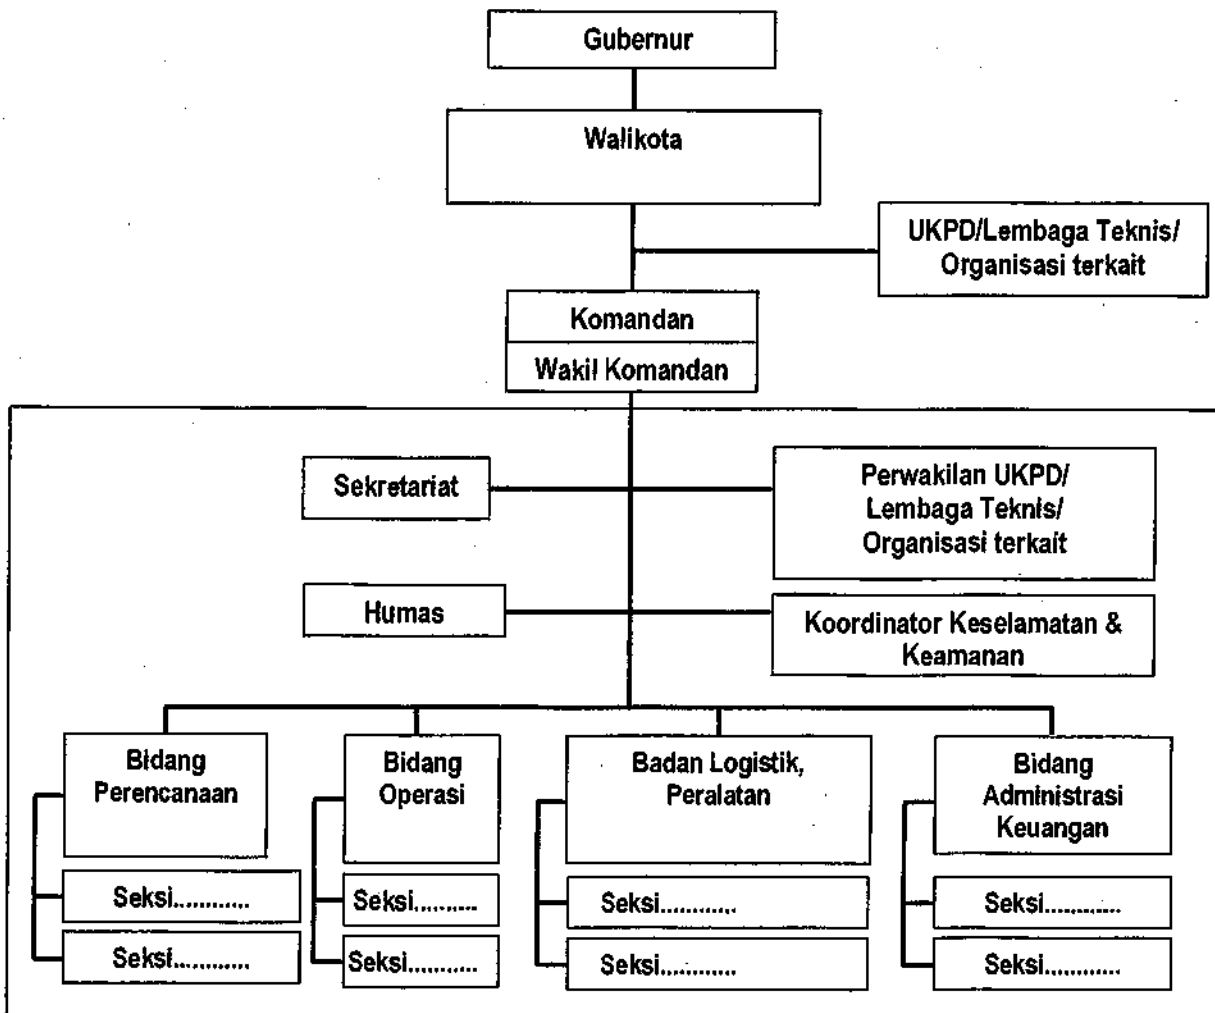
Gubernur

Walikota

UKPD/Lembaga Teknis/ Organisasi terkait

Komandan

Wakil Komandan

Sekretariat

Perwakilan UKPD/ Lembaga Teknis/ Organisasi terkait

Humas

Koordinator Keselamatan & Keamanan

Bidang Perencanaan

Seksi..........

Seksi..........

Bidang Operasi

Seksi.........

Seksi..........

Badan Logistik, Peralatan

Seksi..........

Seksi..........

Bidang Administrasi Keuangan

Seksi..........

Seksi..........